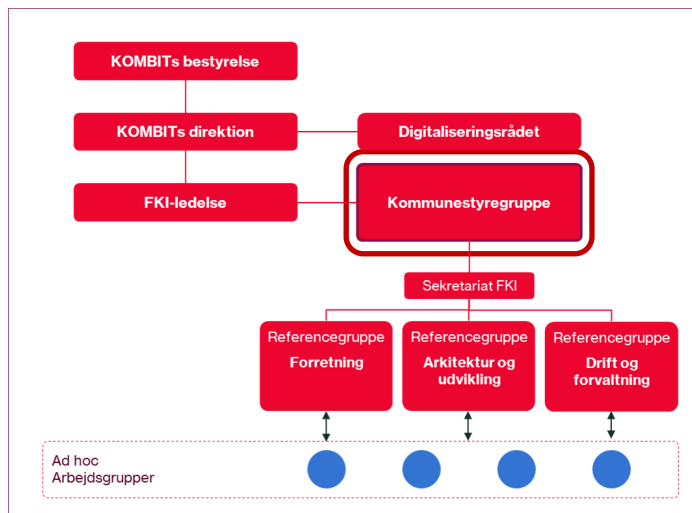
KOMBITs bestyrelse

KOMBITs direktion

Digitaliseringsrådet

FKI-ledelse

Kommunestyregruppe

Sekretariat FKI

Referencegruppe
Forretning

Referencegruppe
Arkitektur og udvikling

Referencegruppe
Drift og forvaltning

Ad hoc
Arbejdsgrupper